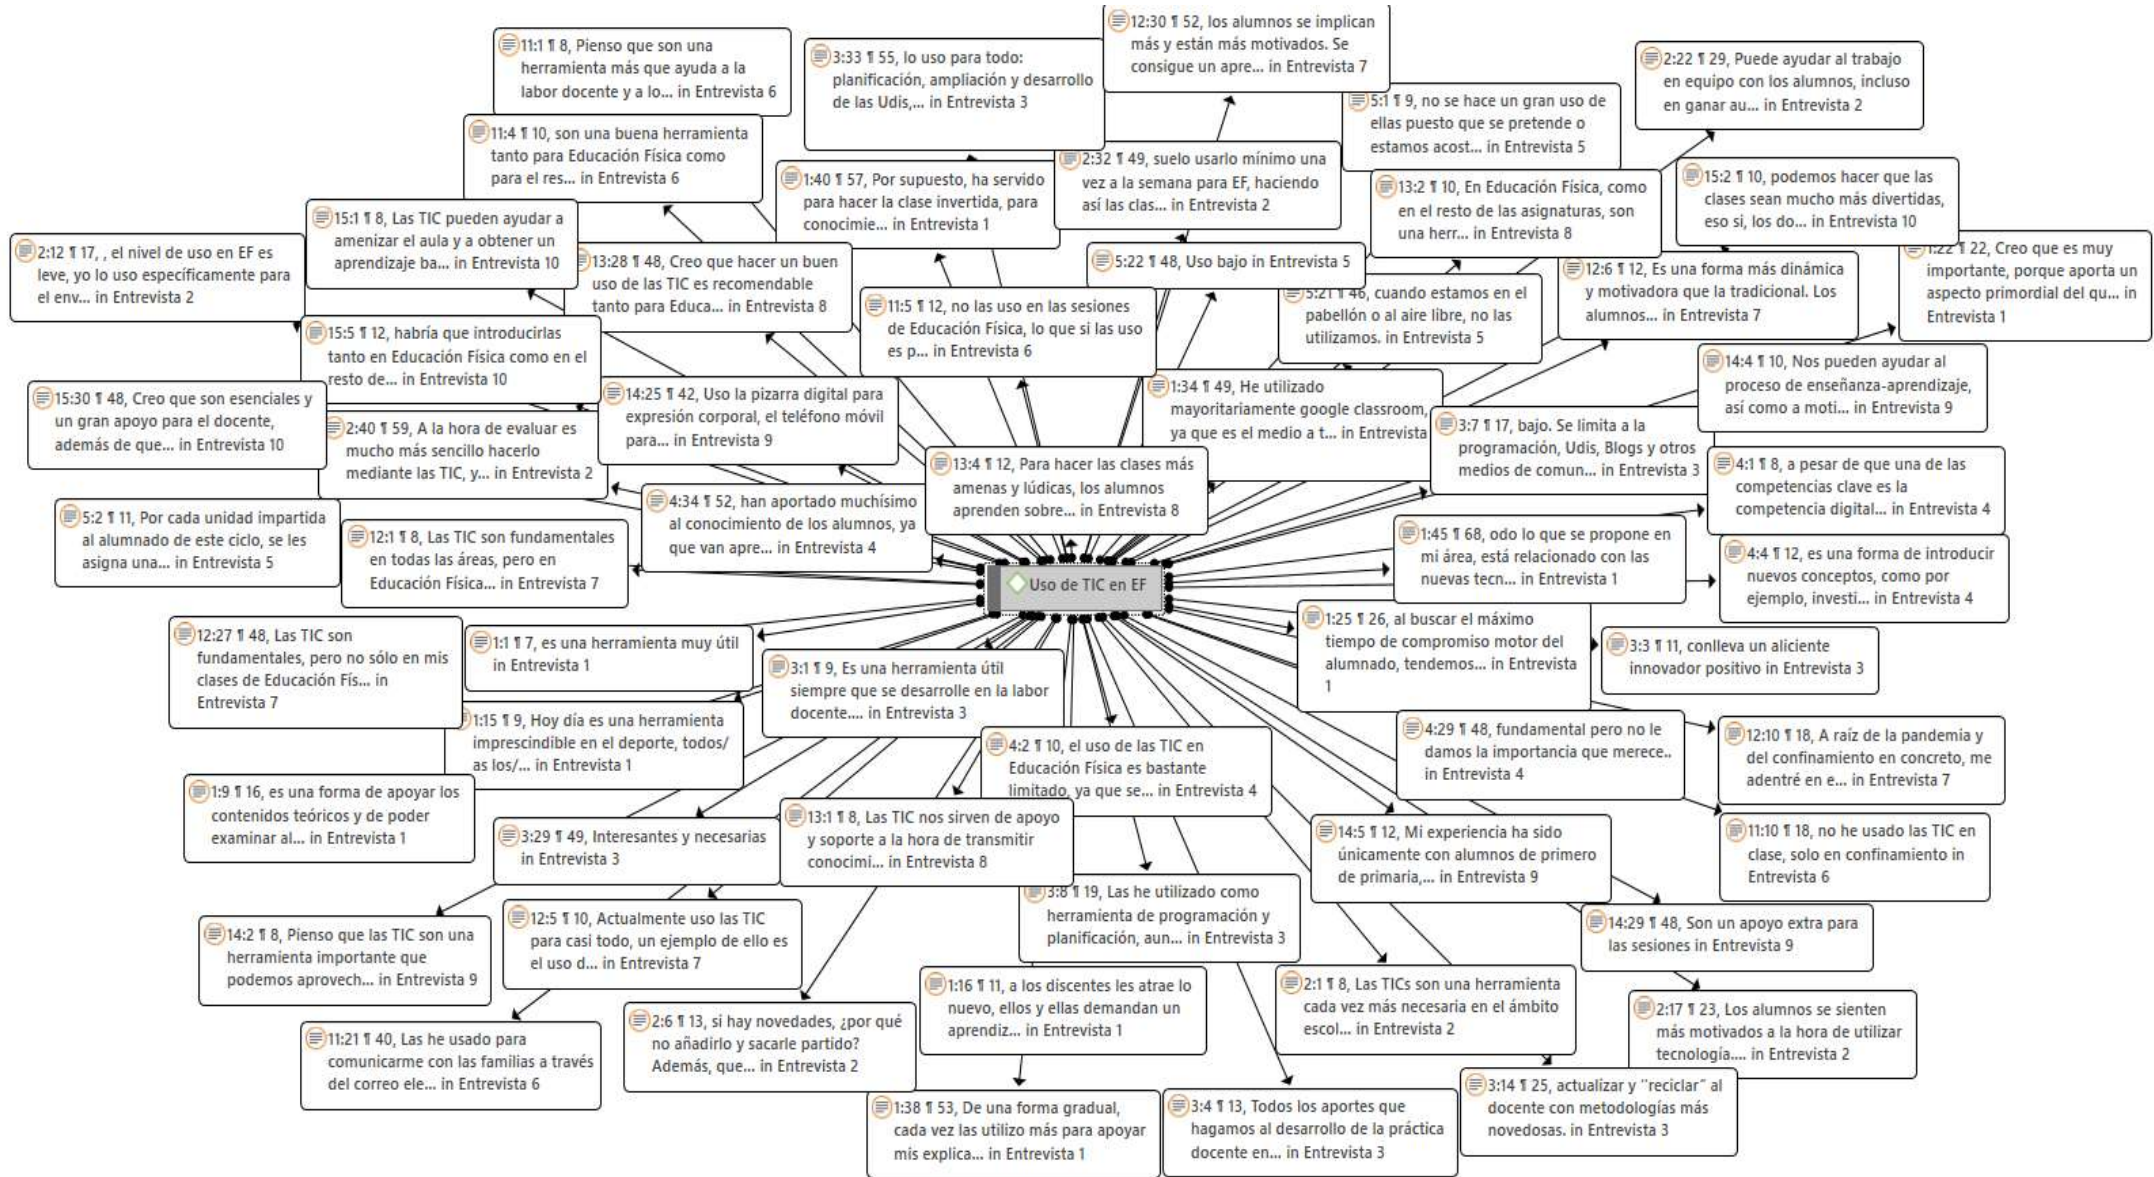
12:30 ¶ 52, los alumnos se implican más y están más motivados. Se consigue un apre... in Entrevista 7

11:1 ¶ 8, Pienso que son una herramienta más que ayuda a la labor docente y a lo... in Entrevista 6

3:33 ¶ 55, lo uso para todo: planificación, ampliación y desarrollo de las Udis,... in Entrevista 3

2:22 ¶ 29, Puede ayudar al trabajo en equipo con los alumnos, incluso en ganar au... in Entrevista 2

5:1 ¶ 9, no se hace un gran uso de ellas puesto que se pretende o estamos acost... in Entrevista 5

11:4 ¶ 10, son una buena herramienta tanto para Educación Física como para el res... in Entrevista 6

2:32 ¶ 49, suelo usarlo mínimo una vez a la semana para EF, haciendo así las clas... in Entrevista 2

1:40 ¶ 57, Por supuesto, ha servido para hacer la clase invertida, para conocimie... in Entrevista 1

13:2 ¶ 10, En Educación Física, como en el resto de las asignaturas, son una herr... in Entrevista 8

15:2 ¶ 10, podemos hacer que las clases sean mucho más divertidas, eso si, los do... in Entrevista 10

15:1 ¶ 8, Las TIC pueden ayudar a amenizar el aula y a obtener un aprendizaje ba... in Entrevista 10

2:12 ¶ 17, , el nivel de uso en EF es leve, yo lo uso específicamente para el env... in Entrevista 2

13:28 ¶ 48, Creo que hacer un buen uso de las TIC es recomendable tanto para Educa... in Entrevista 8

5:22 ¶ 48, Uso bajo in Entrevista 5

12:6 ¶ 12, Es una forma más dinámica y motivadora que la tradicional. Los alumnos... in Entrevista 7

1:22 ¶ 22, Creo que es muy importante, porque aporta un aspecto primordial del qu... in Entrevista 1

5:21 ¶ 46, cuando estamos en el pabellón o al aire libre, no las utilizamos. in Entrevista 5

11:5 ¶ 12, no las uso en las sesiones de Educación Física, lo que si las uso es p... in Entrevista 6

15:5 ¶ 12, habría que introducirlas tanto en Educación Física como en el resto de... in Entrevista 10

14:4 ¶ 10, Nos pueden ayudar al proceso de enseñanza-aprendizaje, así como a moti... in Entrevista 9

1:34 ¶ 49, He utilizado mayoritariamente google classroom, ya que es el medio a t... in Entrevista

15:30 ¶ 48, Creo que son esenciales y un gran apoyo para el docente, además de que... in Entrevista 10

14:25 ¶ 42, Uso la pizarra digital para expresión corporal, el teléfono móvil para... in Entrevista 9

2:40 ¶ 59, A la hora de evaluar es mucho más sencillo hacerlo mediante las TIC, y... in Entrevista 2

3:7 ¶ 17, bajo. Se limita a la programación, Udis, Blogs y otros medios de comun... in Entrevista 3

13:4 ¶ 12, Para hacer las clases más amenas y lúdicas, los alumnos aprenden sobre... in Entrevista 8

4:1 ¶ 8, a pesar de que una de las competencias clave es la competencia digital... in Entrevista 4

5:2 ¶ 11, Por cada unidad impartida al alumnado de este ciclo, se les asigna una... in Entrevista 5

4:34 ¶ 52, han aportado muchísimo al conocimiento de los alumnos, ya que van apre... in Entrevista 4

12:1 ¶ 8, Las TIC son fundamentales en todas las áreas, pero en Educación Física... in Entrevista 7

1:45 ¶ 68, odo lo que se propone en mi área, está relacionado con las nuevas tecn... in Entrevista 1

4:4 ¶ 12, es una forma de introducir nuevos conceptos, como por ejemplo, investi... in Entrevista 4

Uso de TIC en EF

12:27 ¶ 48, Las TIC son fundamentales, pero no sólo en mis clases de Educación Fís... in Entrevista 7

1:1 ¶ 7, es una herramienta muy útil in Entrevista 1

1:25 ¶ 26, al buscar el máximo tiempo de compromiso motor del alumnado, tendemos... in Entrevista 1

3:3 ¶ 11, conlleva un aliciente innovador positivo in Entrevista 3

3:1 ¶ 9, Es una herramienta útil siempre que se desarrolle en la labor docente.... in Entrevista 3

1:15 ¶ 9, Hoy día es una herramienta imprescindible en el deporte, todos/as los/... in Entrevista 1

4:29 ¶ 48, fundamental pero no le damos la importancia que merece.. in Entrevista 4

12:10 ¶ 18, A raíz de la pandemia y del confinamiento en concreto, me adentré en e... in Entrevista 7

4:2 ¶ 10, el uso de las TIC en Educación Física es bastante limitado, ya que se... in Entrevista 4

1:9 ¶ 16, es una forma de apoyar los contenidos teóricos y de poder examinar al... in Entrevista 1

13:1 ¶ 8, Las TIC nos sirven de apoyo y soporte a la hora de transmitir conocimi... in Entrevista 8

11:10 ¶ 18, no he usado las TIC en clase, solo en confinamiento in Entrevista 6

3:29 ¶ 49, Interesantes y necesarias in Entrevista 3

14:5 ¶ 12, Mi experiencia ha sido únicamente con alumnos de primero de primaria,... in Entrevista 9

3:8 ¶ 19, Las he utilizado como herramienta de programación y planificación, aun... in Entrevista 3

14:29 ¶ 48, Son un apoyo extra para las sesiones in Entrevista 9

14:2 ¶ 8, Pienso que las TIC son una herramienta importante que podemos aprovech... in Entrevista 9

12:5 ¶ 10, Actualmente uso las TIC para casi todo, un ejemplo de ello es el uso d... in Entrevista 7

1:16 ¶ 11, a los discentes les atrae lo nuevo, ellos y ellas demandan un aprendiz... in Entrevista 1

2:1 ¶ 8, Las TICs son una herramienta cada vez más necesaria en el ámbito escol... in Entrevista 2

2:17 ¶ 23, Los alumnos se sienten más motivados a la hora de utilizar tecnología.... in Entrevista 2

11:21 ¶ 40, Las he usado para comunicarme con las familias a través del correo ele... in Entrevista 6

2:6 ¶ 13, si hay novedades, ¿por qué no añadirlo y sacarle partido? Además, que... in Entrevista 2

3:14 ¶ 25, actualizar y "reciclar" al docente con metodologías más novedosas. in Entrevista 3

1:38 ¶ 53, De una forma gradual, cada vez las utilizo más para apoyar mis explica... in Entrevista 1

3:4 ¶ 13, Todos los aportes que hagamos al desarrollo de la práctica docente en... in Entrevista 3